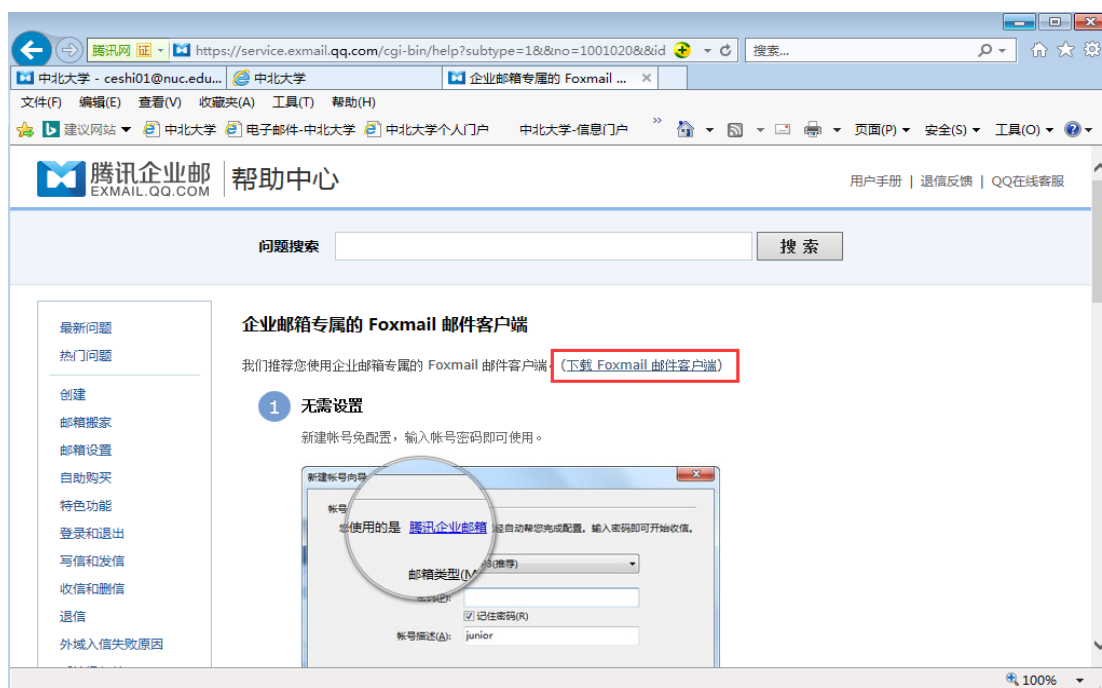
腾讯网 证 https://service.exmail.qq.com/cgi-bin/help?subtype=1&&no=1001020&&id 搜索...

中北大学 - ceshi01@nuc.edu... 中北大学 企业邮箱专属的 Foxmail ... ×

文件(F) 编辑(E) 查看(V) 收藏夹(A) 工具(T) 帮助(H)

建议网站 ▾ 中北大学 电子邮件-中北大学 中北大学个人门户 中北大学-信息门户 页面(P) ▾ 安全(S) ▾ 工具(O) ▾

腾讯企业邮 EXMAIL.QQ.COM 帮助中心

用户手册 | 退信反馈 | QQ在线客服

问题搜索 搜 索

最新问题
热门问题
创建
邮箱搬家
邮箱设置
自助购买
特色功能
登录和退出
写信和发信
收信和删信
退信
外域入信失败原因

企业邮箱专属的 Foxmail 邮件客户端

我们推荐您使用企业邮箱专属的 Foxmail 邮件客户端。(下载 Foxmail 邮件客户端)

1 无需设置

新建帐号免配置，输入帐号密码即可使用。

新建帐号向导
帐号
您使用的是 腾讯企业邮箱 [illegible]经自动帮您完成配置。输入密码即可开始收信。
邮箱类型(M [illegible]3(推荐)
密码(P):
记住密码(R)
帐号描述(A): junior

100%